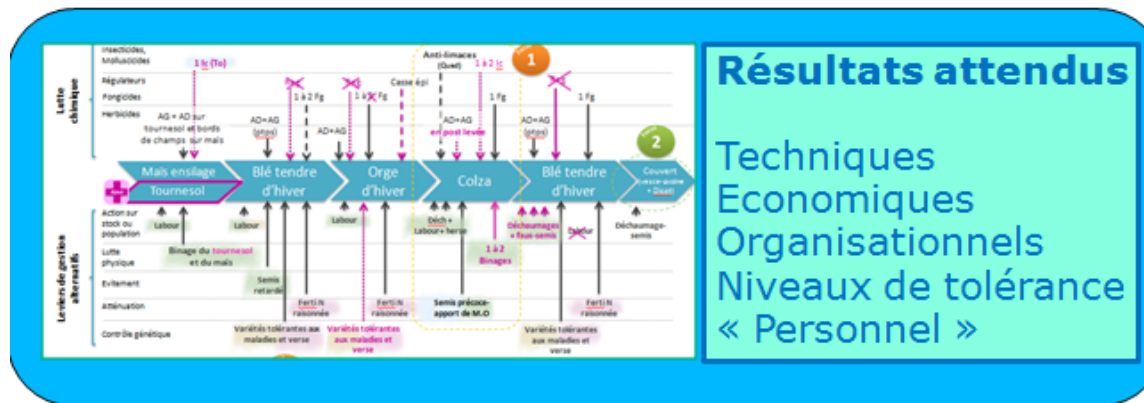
Lutte chimique

Insecticides, Molluscicides

Régulateurs

Fongicides

Herbicides

1 Ic (To)

1 à 2 Fg

1 à 2 Fg

Casse épi

Anti-limaces (Quad)

1 à 2 Ic

1 Fg

1 Fg

1

AG + AD sur tournesol et bords de champs sur maïs

AD+AG (ptos)

AD+AG

AD+AG en post levée

AD+AG (ptos)

2

Maïs ensilage

Tournesol

Blé tendre d'hiver

Orge d'hiver

Colza

Blé tendre d'hiver

Couvert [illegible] + Dust

Leviers de gestion alternatifs

Action sur stock ou population

Lutte physique

Evitement

Atténuation

Contrôle génétique

Labour

Labour

Labour

Déch + Labour+ herse

Déchaumages + faux-semis

Déchaumage-semis

Binage du tournesol et du maïs

1 à 2 Binages

Semis retardé

Ferti N raisonnée

Ferti N raisonnée

Semis précoce-apport de M.O

Ferti N raisonnée

Variétés tolérantes aux maladies et verse

Variétés tolérantes aux maladies et verse

Variétés tolérantes aux maladies et verse

Résultats attendus

Techniques
Economiques
Organisationnels
Niveaux de tolérance
« Personnel »